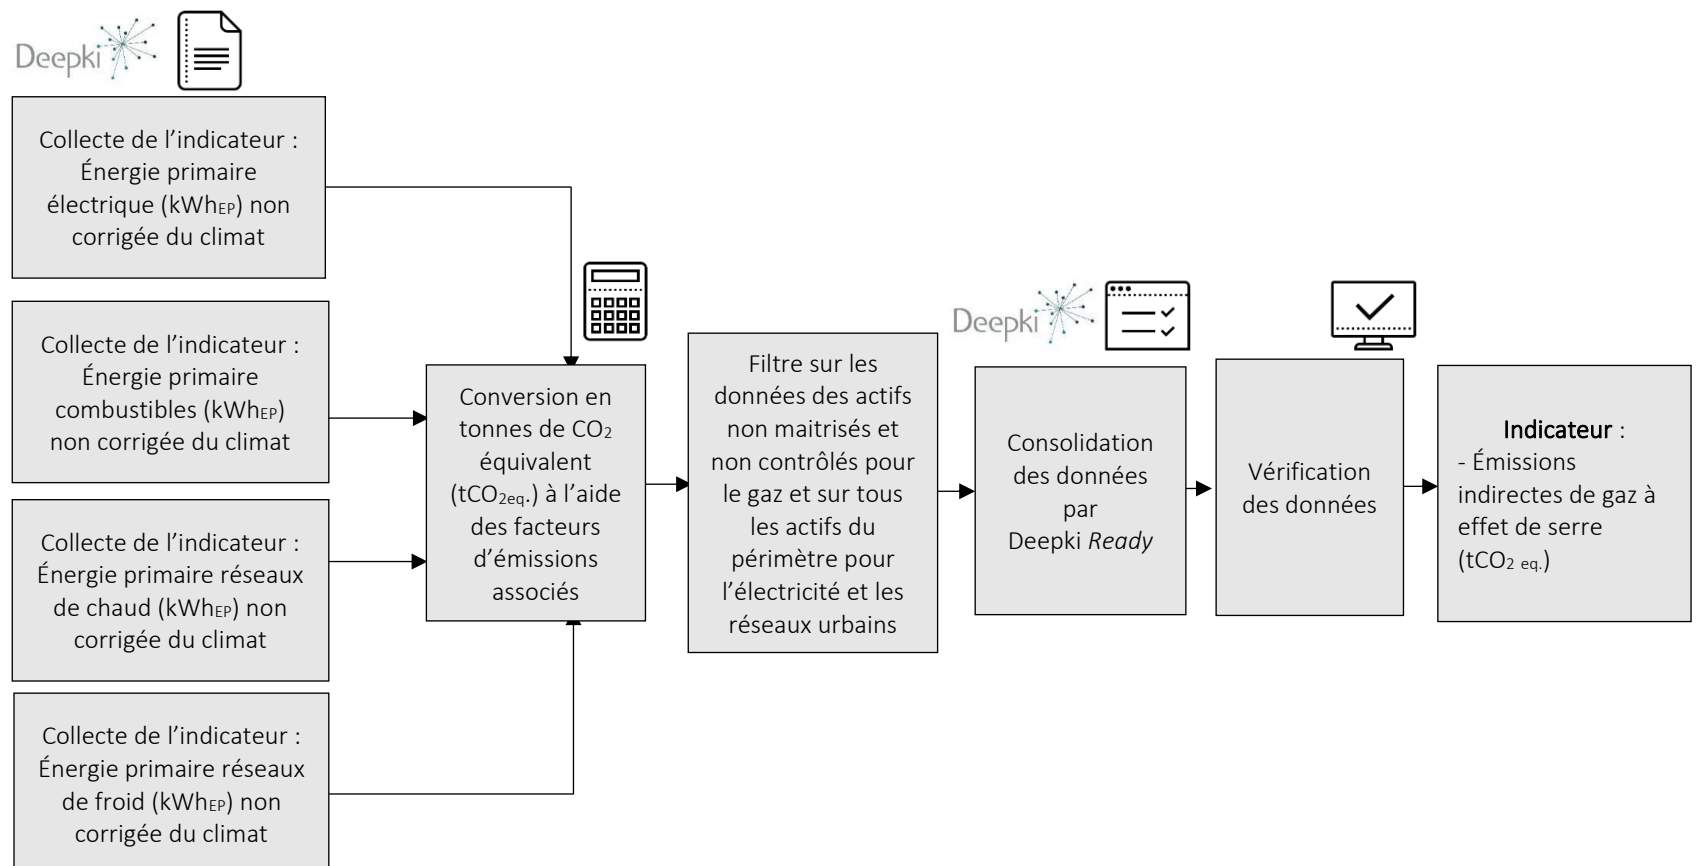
Deepki

Collecte de l’indicateur : Énergie primaire électrique (kWh$_{EP}$) non corrigée du climat

Collecte de l’indicateur : Énergie primaire combustibles (kWh$_{EP}$) non corrigée du climat

Collecte de l’indicateur : Énergie primaire réseaux de chaud (kWh$_{EP}$) non corrigée du climat

Collecte de l’indicateur : Énergie primaire réseaux de froid (kWh$_{EP}$) non corrigée du climat

Conversion en tonnes de $CO_2$ équivalent ($tCO_{2eq}$.) à l’aide des facteurs d’émissions associés

Filtre sur les données des actifs non maitrisés et non contrôlés pour le gaz et sur tous les actifs du périmètre pour l’électricité et les réseaux urbains

Deepki

Consolidation des données par Deepki Ready

Vérification des données

Indicateur :
- Émissions indirectes de gaz à effet de serre ($tCO_{2\ eq.}$)